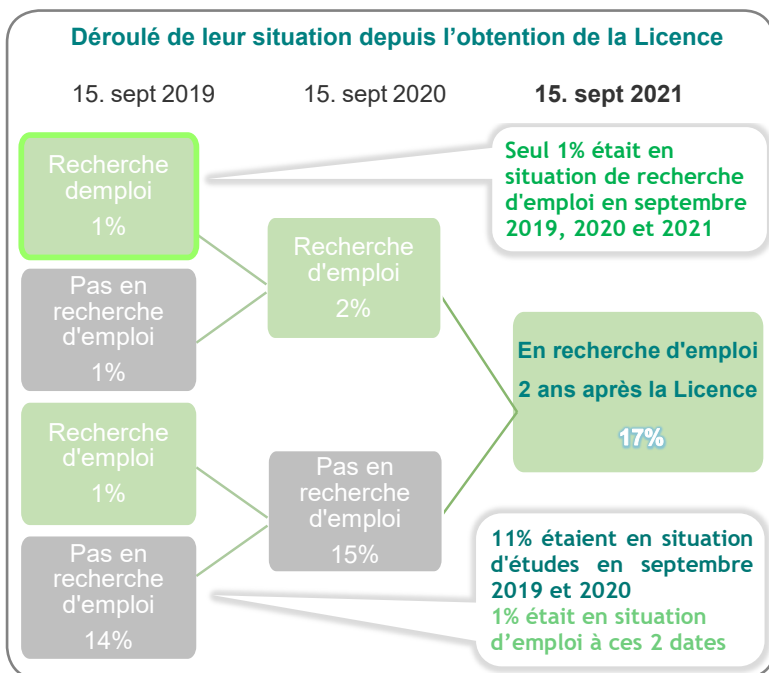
Déroulé de leur situation depuis l’obtention de la Licence

15. sept 2019

15. sept 2020

15. sept 2021

Recherche demploi
1%

Pas en recherche d'emploi
1%

Recherche d'emploi
1%

Pas en recherche d'emploi
14%

Recherche d'emploi
2%

Pas en recherche d'emploi
15%

Seul 1% était en situation de recherche d'emploi en septembre 2019, 2020 et 2021

En recherche d'emploi
2 ans après la Licence
17%

11% étaient en situation d'études en septembre 2019 et 2020
1% était en situation d’emploi à ces 2 dates